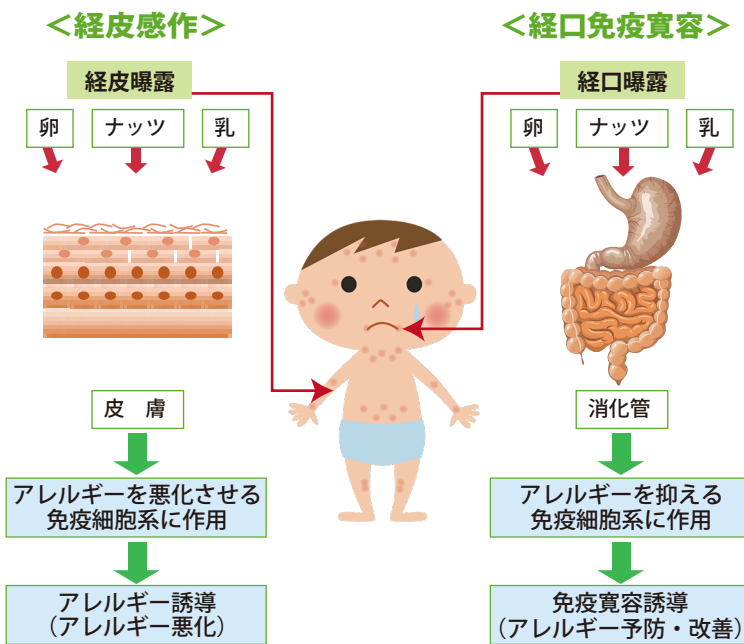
＜経皮感作＞

経皮曝露

卵　ナッツ　乳

皮　膚

アレルギーを悪化させる免疫細胞系に作用

アレルギー誘導（アレルギー悪化）

＜経口免疫寛容＞

経口曝露

卵　ナッツ　乳

消化管

アレルギーを抑える免疫細胞系に作用

免疫寛容誘導（アレルギー予防・改善）